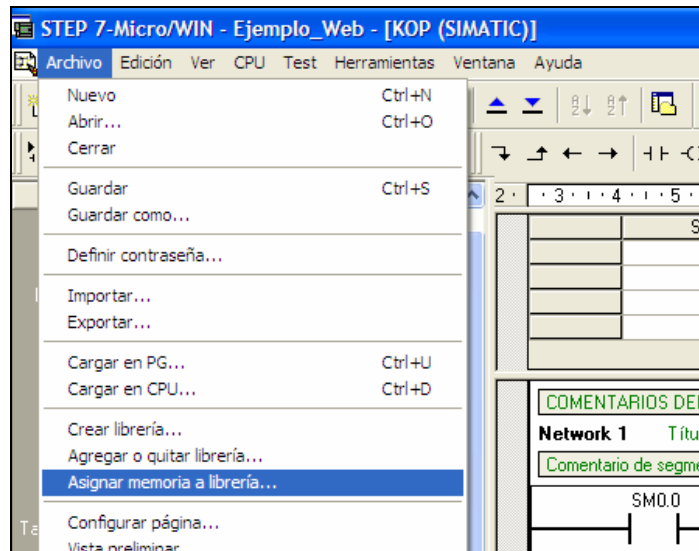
STEP 7-Micro/WIN - Ejemplo_Web - [KOP (SIMATIC)]

Archivo Edición Ver CPU Test Herramientas Ventana Ayuda

Nuevo Ctrl+N
Abrir... Ctrl+O
Cerrar

Guardar Ctrl+S
Guardar como...

Definir contraseña...

Importar...
Exportar...

Cargar en PG... Ctrl+U
Cargar en CPU... Ctrl+D

Crear librería...
Agregar o quitar librería...
Asignar memoria a librería...

Configurar página...
Vista preliminar

2 · 3 · 4 · 5 ·

COMENTARIOS DE

Network 1 Títu

Comentario de segme

SM0.0

Ta